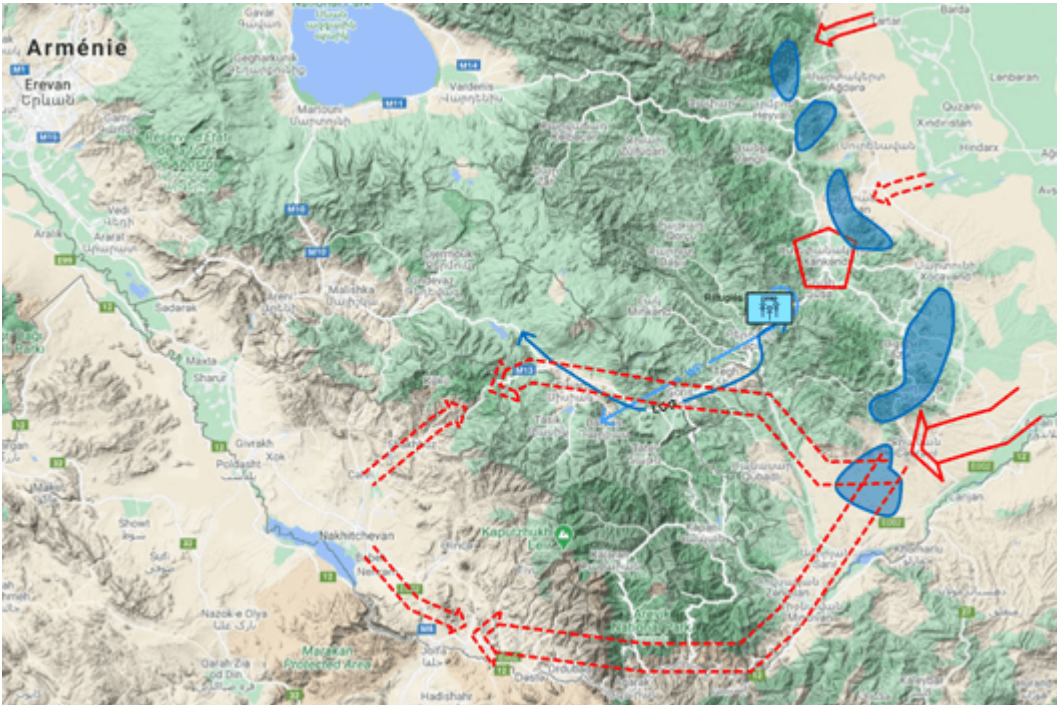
Arménie
Erevan
Tartar
Barda
Lanbaran
Ağdara
Quzanlı
Xındırıstan
Hindarx
Vardenis
Gegharkunik
Manouri
M14
M11
M10
M12
M13
M16
M2
Aralık
Ararat
Vedi
Sadarak
Malishka
Maxta
Sharur
Givrakh
Xok
Poldasht
Showt
Nakhitchevan
Nazok-e Olya
Marakan Protected Area
Julfa
Hadishahr
Garah Zia od Din
Kapoutjukh
Latchine
Lerik
E002
Mehri